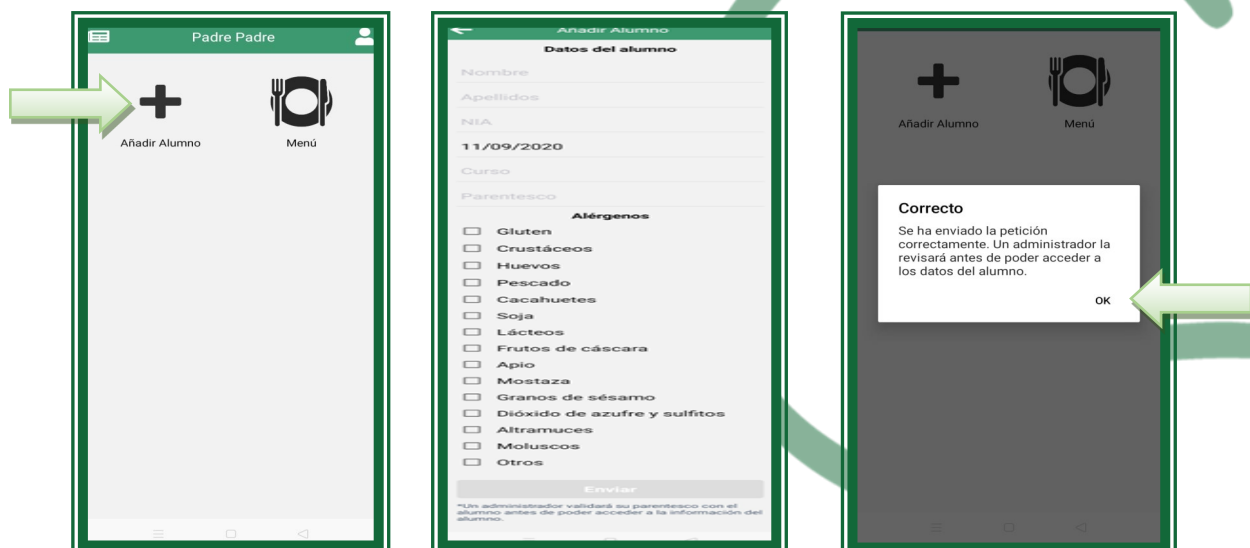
Padre Padre

Añadir Alumno

Menú

Añadir Alumno

Datos del alumno

Nombre

Apellidos

NIA

11/09/2020

Curso

Parentesco

Alérgenos

Gluten

Crustáceos

Huevos

Pescado

Cacahuetes

Soja

Lácteos

Frutos de cáscara

Apio

Mostaza

Granos de sésamo

Dióxido de azufre y sulfitos

Altramuces

Moluscos

Otros

Enviar

*Un administrador validará su parentesco con el alumno antes de poder acceder a la información del alumno.

Añadir Alumno

Menú

Correcto

Se ha enviado la petición correctamente. Un administrador la revisará antes de poder acceder a los datos del alumno.

OK